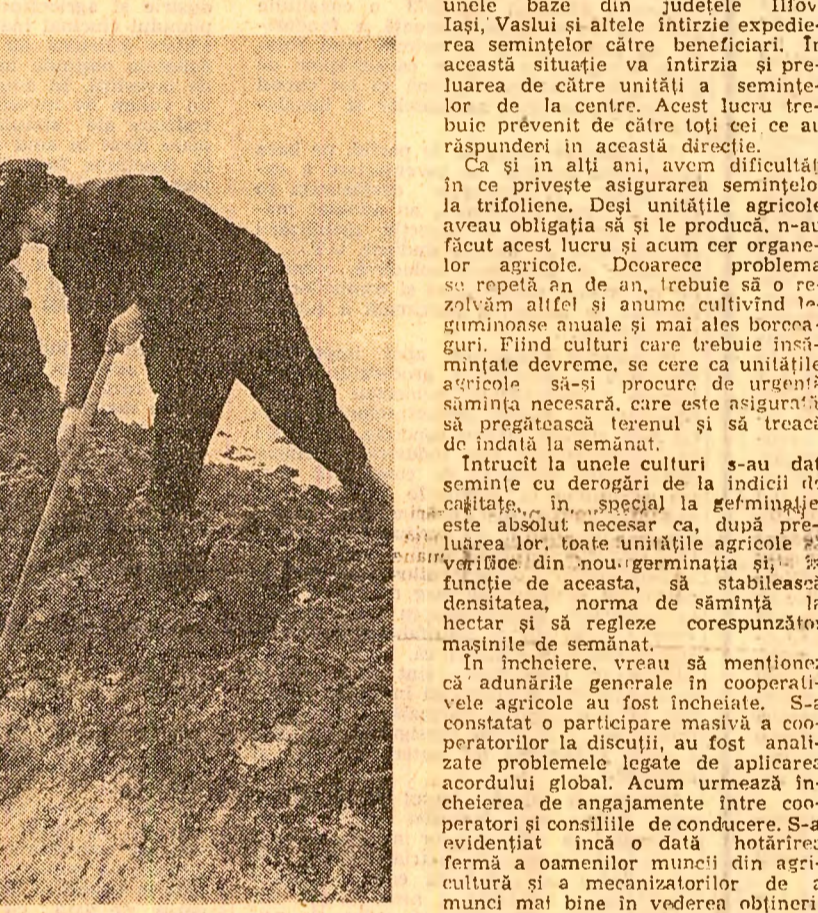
unele baze din județele Ilfov Iași, Vaslui și altele întîrzie expedierea semințelor către beneficiari. În această situație va întîrzia și preluarea de către unități a semințelor de la centre. Acest lucru trebuie prevenit de către toți cei ce au răspunderi în această direcție.

Ca și în alți ani, avem dificultăți în ce privește asigurarea semințelor la trifoliene. Deși unitățile agricole aveau obligația să și le producă, n-au făcut acest lucru și acum cer organelor agricole. Deoarece problema se repetă an de an, trebuie să o rezolvăm altfel și anume cultivînd leguminoase anuale și mai ales borceaguri. Fiind culturi care trebuie însămînțate devreme, se cere ca unitățile agricole să-și procure de urgență sămînța necesară, care este asigurată să pregătească terenul și să treacă de îndată la semănat.

Întrucît la unele culturi s-au dat semințe cu derogări de la indicii de calitate, în special la germinație este absolut necesar ca, după preluarea lor, toate unitățile agricole să verifice din nou germinația și, în funcție de aceasta, să stabilească densitatea, norma de sămînță la hectar și să regleze corespunzător mașinile de semănat.

În încheiere, vreau să menționez că adunările generale în cooperativele agricole au fost încheiate. S-a constatat o participare masivă a cooperatorilor la discuții, au fost analizate problemele legate de aplicarea acordului global. Acum urmează încheierea de angajamente între cooperatori și consiliile de conducere. S-a evidențiat încă o dată hotărîrea fermă a oamenilor muncii din agricultură și a mecanizatorilor de a munci mai bine în vederea obținerii